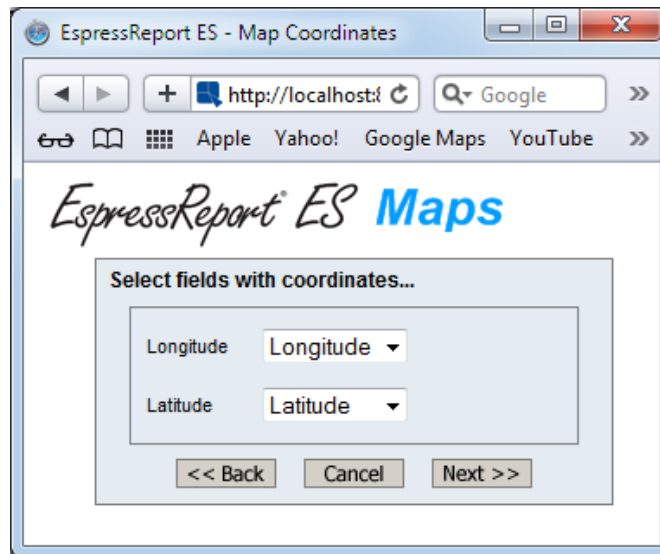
EspressReport ES - Map Coordinates

http://localhost:8

Google

Apple Yahoo! Google Maps YouTube

EspressReport® ES Maps

Select fields with coordinates...

Longitude Longitude

Latitude Latitude

<< Back Cancel Next >>